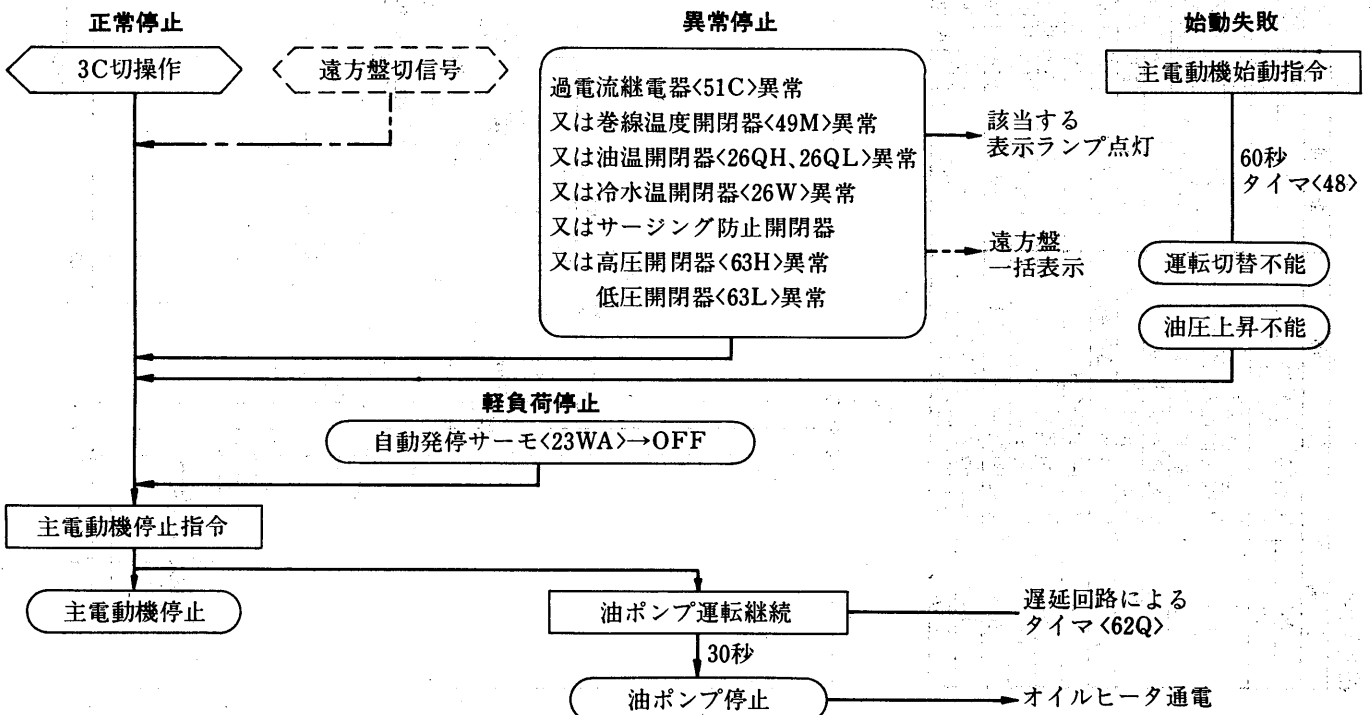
正常停止

異常停止

始動失敗

3C切操作

遠方盤切信号

過電流継電器〈51C〉異常
又は巻線温度開閉器〈49M〉異常
又は油温開閉器〈26QH、26QL〉異常
又は冷水温開閉器〈26W〉異常
又はサージング防止開閉器
又は高圧開閉器〈63H〉異常
低圧開閉器〈63L〉異常

該当する
表示ランプ点灯

遠方盤
一括表示

主電動機始動指令

60秒
タイマ〈48〉

運転切替不能

油圧上昇不能

軽負荷停止

自動発停サーモ〈23WA〉→OFF

主電動機停止指令

主電動機停止

油ポンプ運転継続

遅延回路による
タイマ〈62Q〉

30秒

油ポンプ停止

オイルヒータ通電